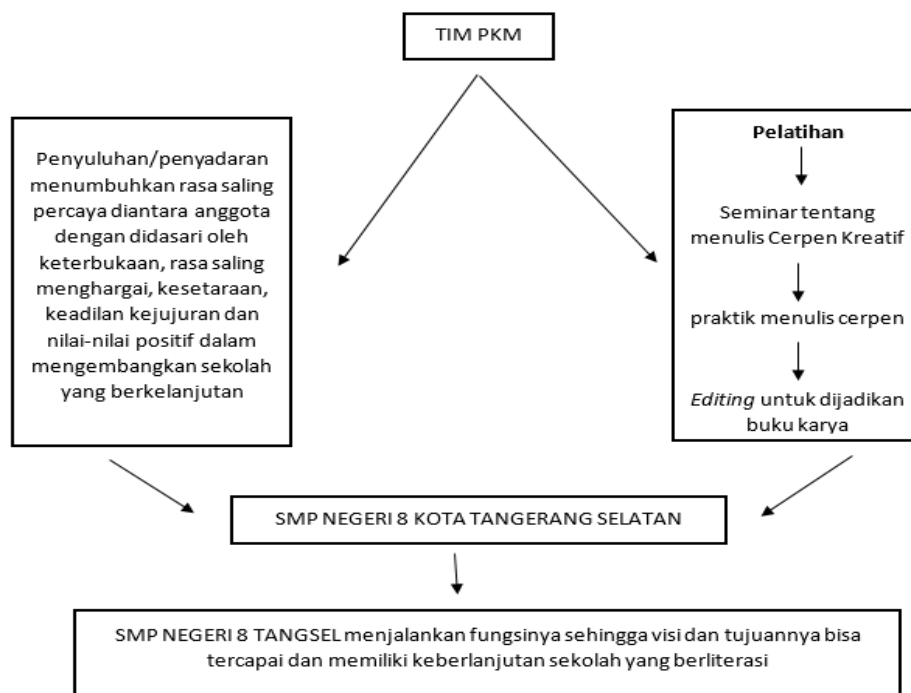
TIM PKM

Penyuluhan/penyadaran menumbuhkan rasa saling percaya diantara anggota dengan didasari oleh keterbukaan, rasa saling menghargai, kesetaraan, keadilan kejujuran dan nilai-nilai positif dalam mengembangkan sekolah yang berkelanjutan

Pelatihan

Seminar tentang menulis Cerpen Kreatif

praktik menulis cerpen

Editing untuk dijadikan buku karya

SMP NEGERI 8 KOTA TANGERANG SELATAN

SMP NEGERI 8 TANGSEL menjalankan fungsinya sehingga visi dan tujuannya bisa tercapai dan memiliki keberlanjutan sekolah yang berliterasi